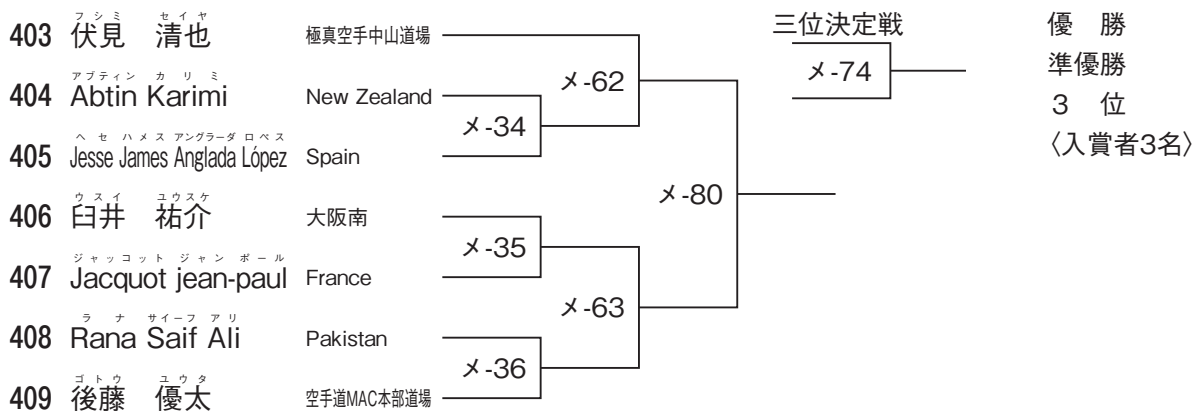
403 フシミ セイヤ 伏見 清也 極真空手中山道場
404 アブティン カリミ Abtin Karimi New Zealand
405 ヘセ ハメス アングラーダ ロペス Jesse James Anglada López Spain
406 ウスイ ユウスケ 臼井 祐介 大阪南
407 ジャッコット ジャン ポール Jacquot jean-paul France
408 ラナ サイーフ アリ Rana Saif Ali Pakistan
409 ゴトウ ユウタ 後藤 優太 空手道MAC本部道場

メ-62
メ-34
メ-35
メ-63
メ-36
メ-80

三位決定戦
メ-74

優 勝
準優勝
3 位
〈入賞者3名〉